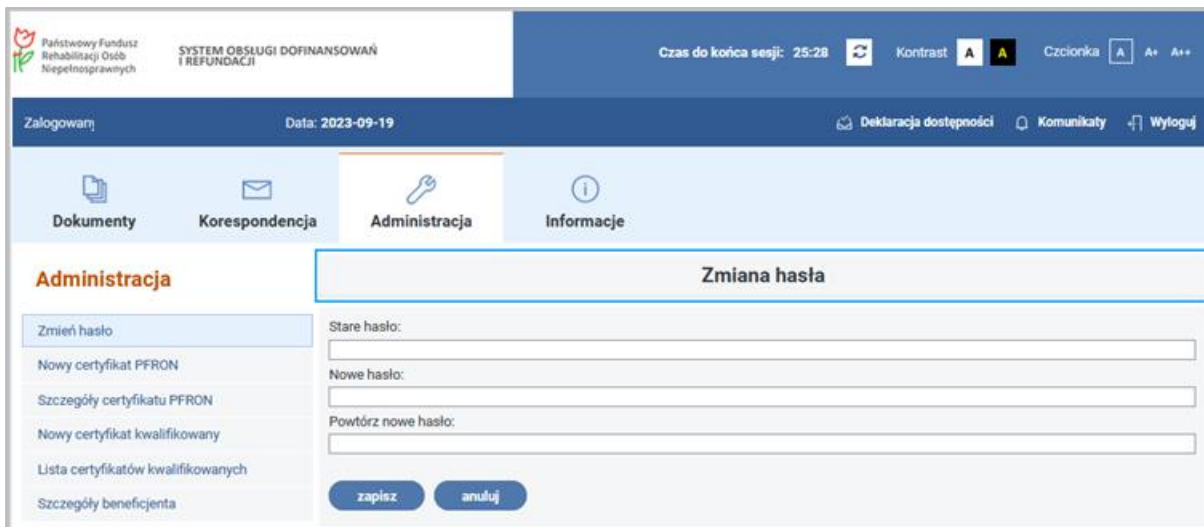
Państwowy Fundusz Rehabilitacji Osób Niepełnosprawnych

SYSTEM OBSŁUGI DOFINANSOWAŃ I REFUNDACJI

Czas do końca sesji: 25:28

Kontrast A A

Czcionka A A+ A++

Zalogowany

Data: 2023-09-19

Deklaracja dostępności

Komunikaty

Wyloguj

Dokumenty

Korespondencja

Administracja

Informacje

Administracja

Zmiana hasła

Zmień hasło

Nowy certyfikat PFRON

Szczegóły certyfikatu PFRON

Nowy certyfikat kwalifikowany

Lista certyfikatów kwalifikowanych

Szczegóły beneficjenta

Stare hasło:

Nowe hasło:

Powtórz nowe hasło:

zapisz

anuluj